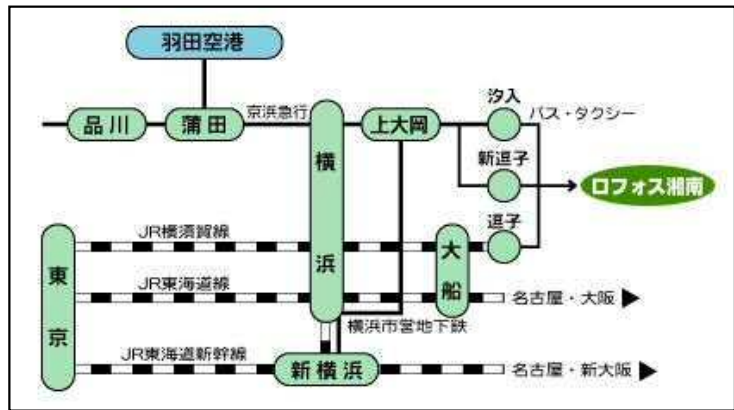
羽田空港

品川

蒲田

京浜急行

横浜

上大岡

汐入

バス・タクシー

新逗子

ロフォス湘南

逗子

JR横須賀線

東京

大船

JR東海道線

名古屋・大阪 ▶

横浜市営地下鉄

JR東海道新幹線

新横浜

名古屋・新大阪 ▶